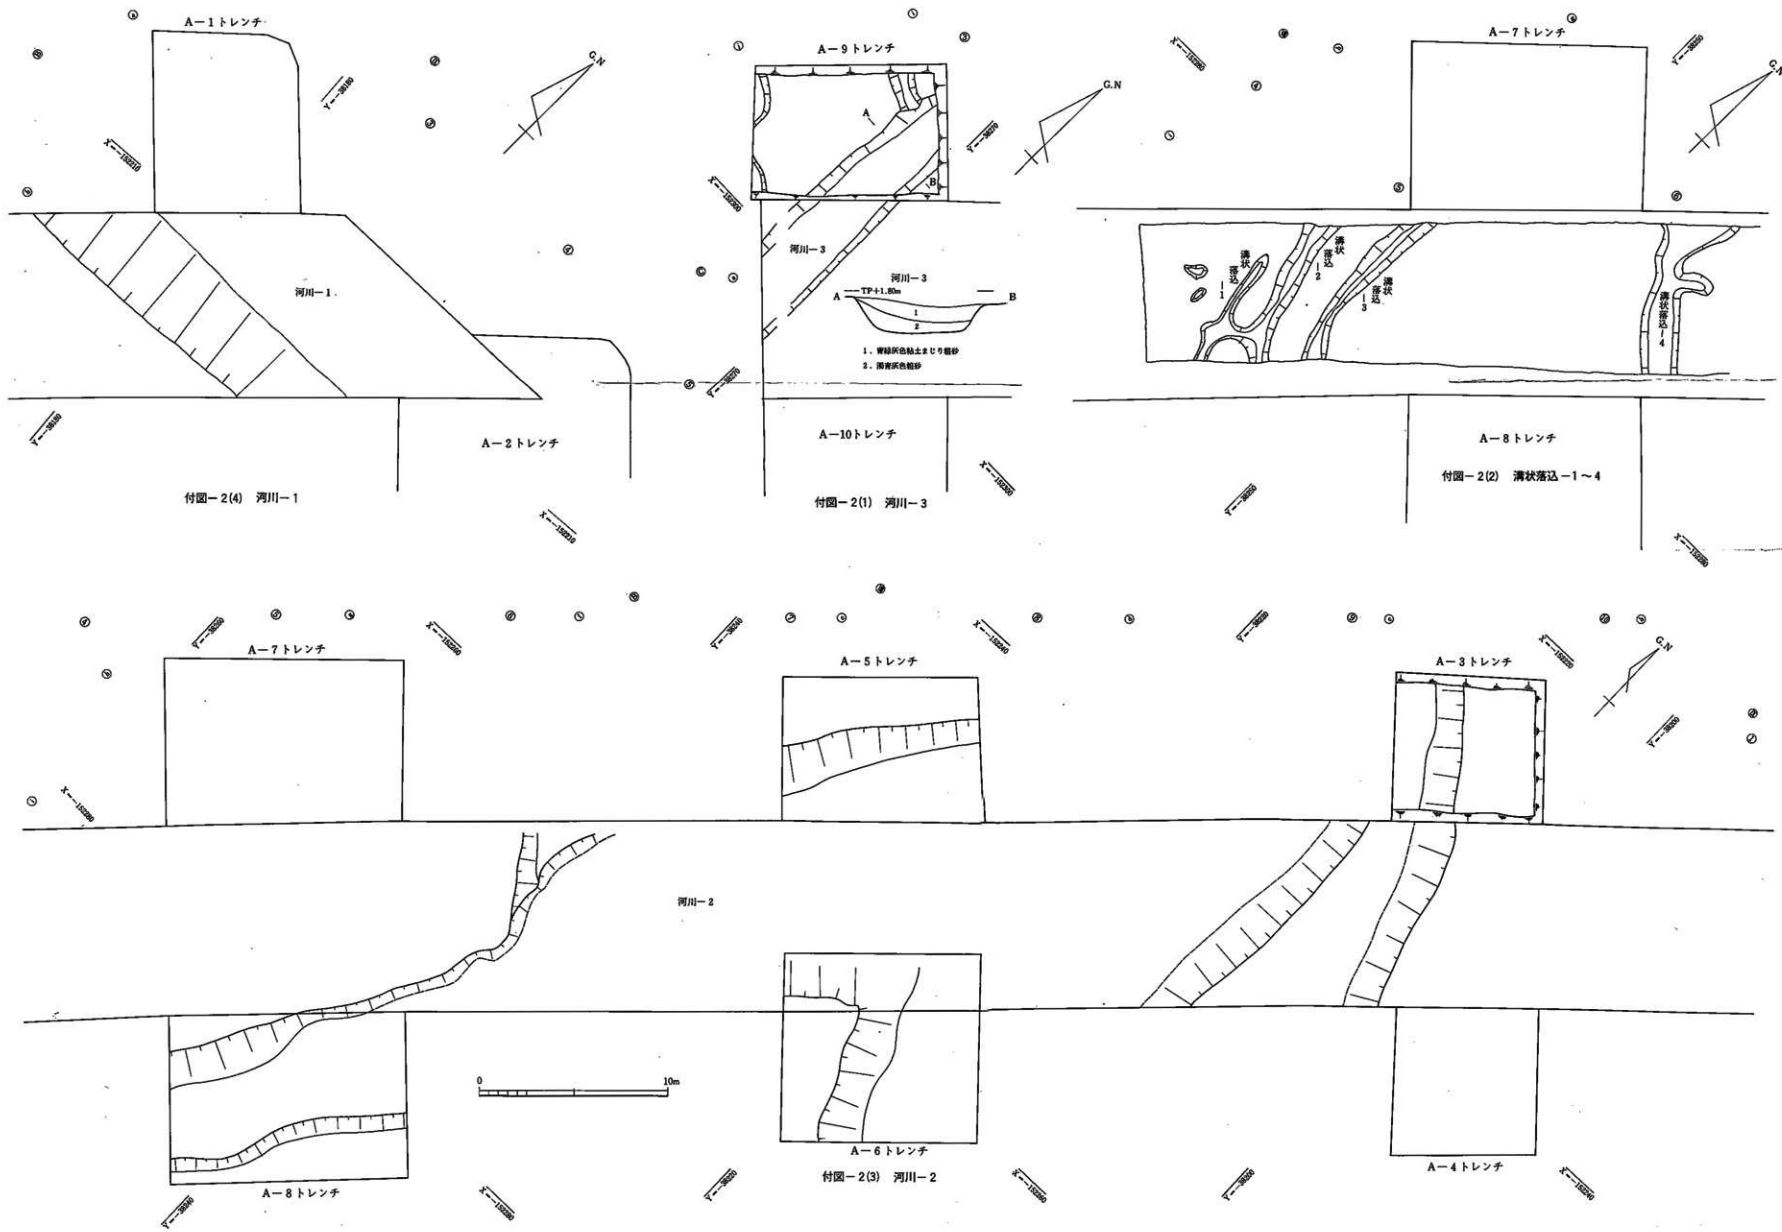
A−1トレンチ

G.N

X=−152210

Y=−38180

河川−1

Y=−38180

A−2トレンチ

付図−2(4) 河川−1

X=−152210

A−9トレンチ

G.N

A

B

Y=−38270

X=−152300

河川−3

河川−3

A

TP+1.80m

B

1

2

1．青緑灰色粘土まじり細砂

2．淡青灰色細砂

Y=−38270

A−10トレンチ

X=−152260

付図−2(1) 河川−3

A−7トレンチ

G.N

X=−152280

Y=−38250

溝状落込−1

溝状落込−2

溝状落込−3

溝状落込−4

A−8トレンチ

付図−2(2) 溝状落込−1〜4

Y=−38250

X=−152280

Y=−38230

X=−152260

Y=−38240

X=−152240

Y=−38220

X=−152220

A−7トレンチ

X=−152260

A−5トレンチ

A−3トレンチ

G.N

Y=−38200

河川−2

0

10m

A−8トレンチ

A−6トレンチ

A−4トレンチ

付図−2(3) 河川−2

Y=−38240

X=−152260

Y=−38220

X=−152260

Y=−38200

X=−152240